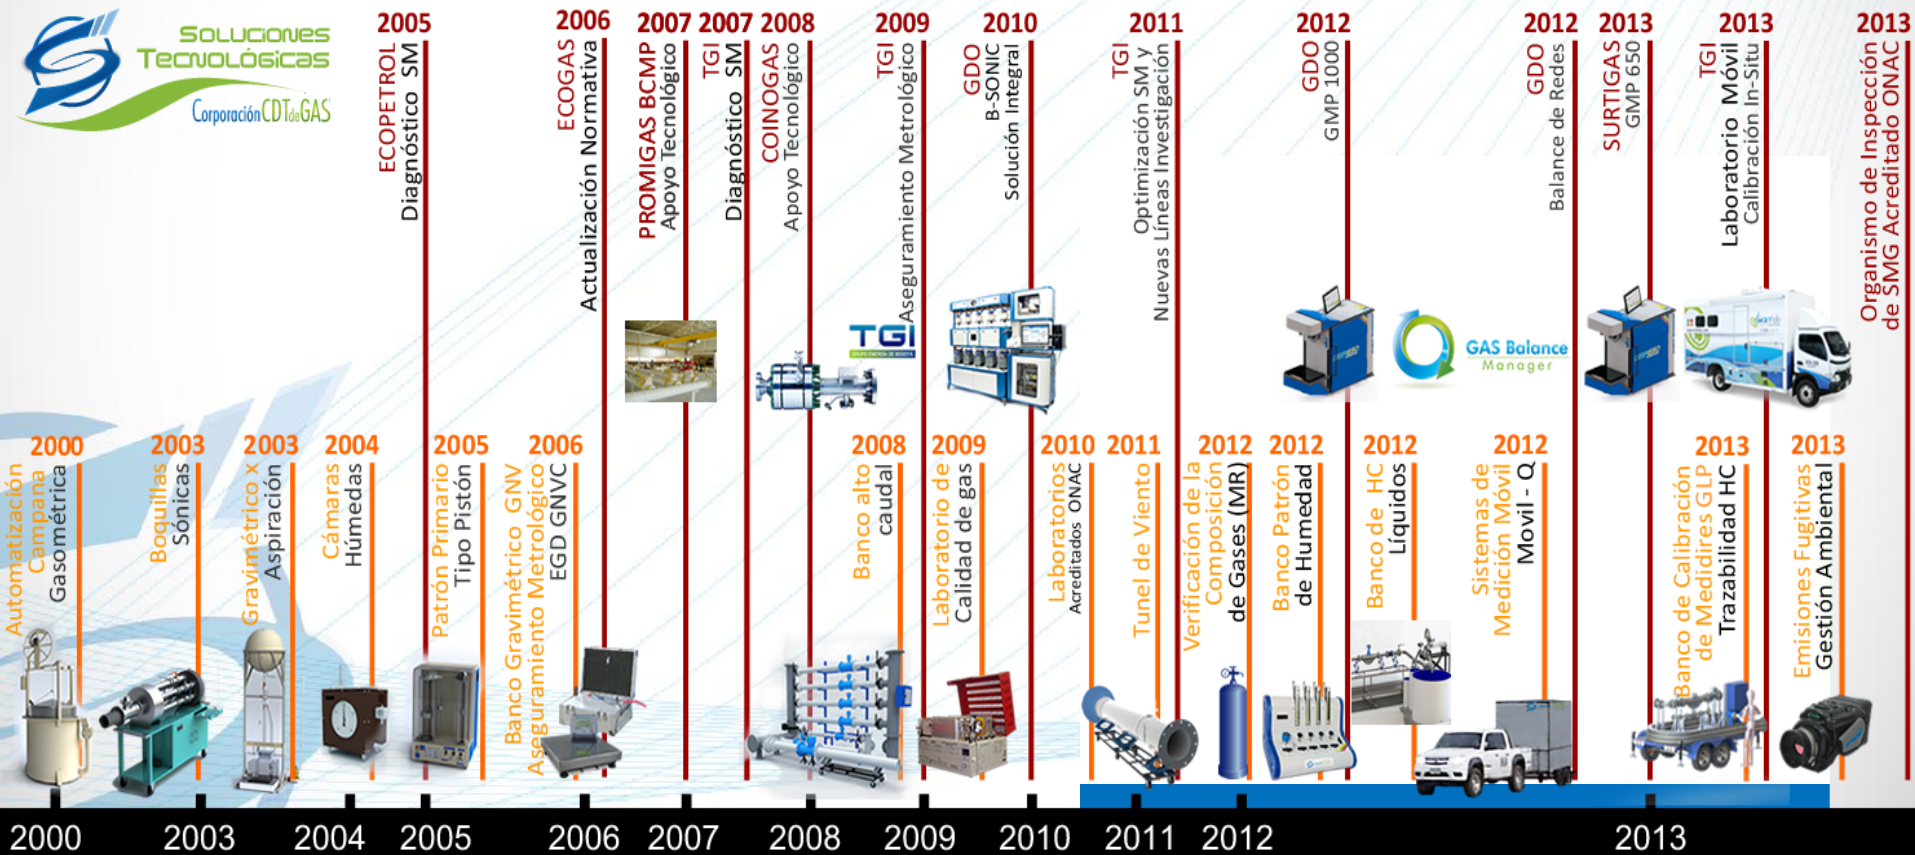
Soluciones Tecnológicas
Corporación CDT de GAS

2005
ECOPETROL
Diagnóstico SM

2006
ECOGAS
Actualización Normativa

2007
PROMIGAS BCMP
Apoyo Tecnológico

2007
TGI
Diagnóstico SM

2008
COINOGAS
Apoyo Tecnológico

2009
TGI
Aseguramiento Metrológico

TGI

2010
GDO
B-SONIC
Solución Integral

2011
TGI
Optimización SM y
Nuevas Líneas Investigación

2012
GDO
GMP 1000

2012
GDO
Balance de Redes

GAS Balance
Manager

2013
SURTIGAS
GMP 650

2013
TGI
Laboratorio Móvil
Calibración In-Situ

2013
Organismo de Inspección
de SMG Acreditado ONAC

2000
Automatización
Campana
Gasométrica

2003
Boquillas
Sónicas

2003
Gravimétrico x
Aspiración

2004
Cámaras
Húmedas

2005
Patrón Primario
Tipo Pistón

2006
Banco Gravimétrico GNV
Aseguramiento Metrológico
EGD GNVC

2008
Banco alto
caudal

2009
Laboratorio de
Calidad de gas

2010
Laboratorios
Acreditados ONAC

2011
Tunel de Viento

2012
Verificación de la
Composición
de Gases (MR)

2012
Banco Patrón
de Humedad

2012
Banco de HC
Líquidos

2012
Sistemas de
Medición Móvil
Movil - Q

2013
Banco de Calibración
de Medidores GLP
Trazabilidad HC

2013
Emisiones Fugitivas
Gestión Ambiental

2000 2003 2004 2005 2006 2007 2008 2009 2010 2011 2012 2013